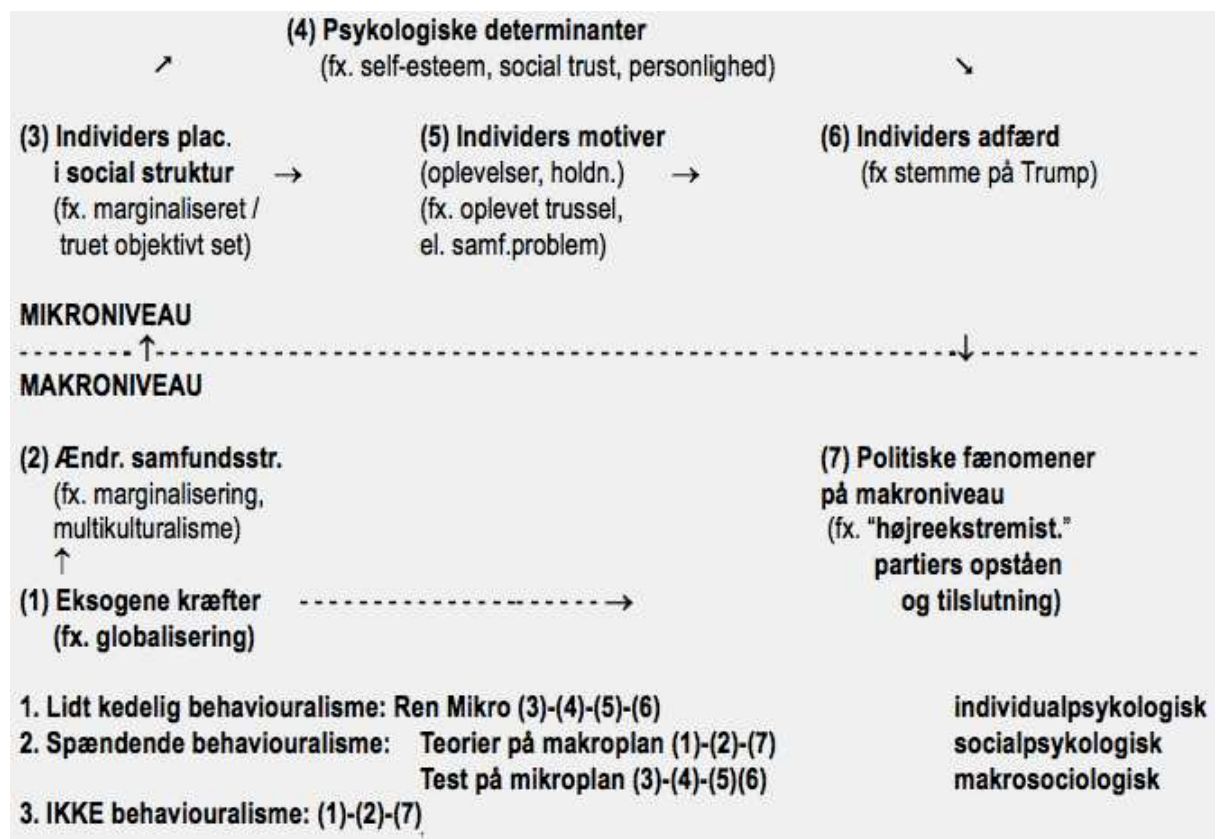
(4) Psykologiske determinanter
(fx. self-esteem, social trust, personlighed)

(3) Individers plac. i social struktur →
(fx. marginaliseret / truet objektivt set)

(5) Individers motiver
(oplevelser, holdn.) →
(fx. oplevet trussel, el. samf.problem)

(6) Individers adfærd
(fx stemme på Trump)

MIKRONIVEAU

MAKRONIVEAU

(2) Ændr. samfundsstr.
(fx. marginalisering, multikulturalisme)
↑
(1) Eksogene kræfter →
(fx. globalisering)

(7) Politiske fænomener på makroniveau
(fx. "højreekstremist." partiers opståen og tilslutning)

1. Lidt kedelig behaviouralisme: Ren Mikro (3)-(4)-(5)-(6)
2. Spændende behaviouralisme: Teorier på makroplan (1)-(2)-(7)
Test på mikroplan (3)-(4)-(5)(6)
3. IKKE behaviouralisme: (1)-(2)-(7)

individualpsykologisk
socialpsykologisk
makrosociologisk